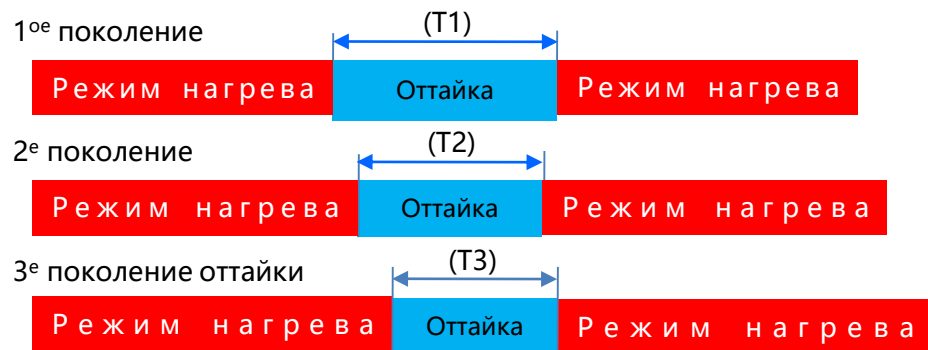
$1^{ое}$ поколение

(T1)

Режим нагрева | Оттайка | Режим нагрева

$2^{е}$ поколение

(T2)

Режим нагрева | Оттайка | Режим нагрева

$3^{е}$ поколение оттайки

(T3)

Режим нагрева | Оттайка | Режим нагрева